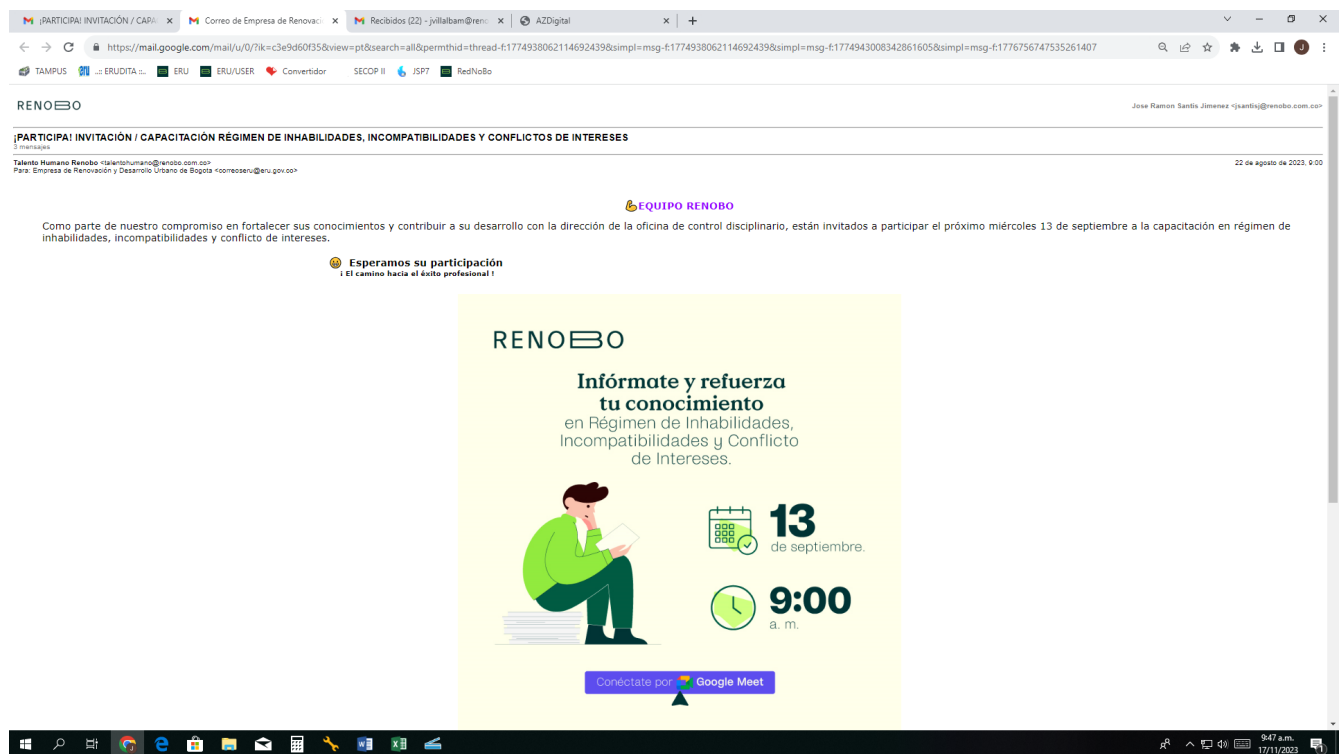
¡PARTICIPA! INVITACIÓN / CAPA ×
Correo de Empresa de Renovaci ×
Recibidos (22) - jvillalbam@renc ×
AZDigital ×
+

https://mail.google.com/mail/u/0/?ik=c3e9d60f35&view=pt&search=all&permthid=thread-f:1774938062114692439&simpl=msg-f:1774938062114692439&simpl=msg-f:1774943008342861605&simpl=msg-f:1776756747535261407

TAMPUS ..:: ERUDITA ::.. ERU ERU/USER Convertidor SECOP II JSP7 RedNoBo

RENOBO

Jose Ramon Santis Jimenez <jsantisj@renobo.com.co>

¡PARTICIPA! INVITACIÓN / CAPACITACIÓN RÉGIMEN DE INHABILIDADES, INCOMPATIBILIDADES Y CONFLICTOS DE INTERESES
3 mensajes

Talento Humano Renobo <talentohumano@renobo.com.co>
Para: Empresa de Renovación y Desarrollo Urbano de Bogota <correoseru@eru.gov.co>

22 de agosto de 2023, 9:00

EQUIPO RENOBO

Como parte de nuestro compromiso en fortalecer sus conocimientos y contribuir a su desarrollo con la dirección de la oficina de control disciplinario, están invitados a participar el próximo miércoles 13 de septiembre a la capacitación en régimen de inhabilidades, incompatibilidades y conflicto de intereses.

Esperamos su participación
¡ El camino hacia el éxito profesional !

RENOBO

Infórmate y refuerza tu conocimiento en Régimen de Inhabilidades, Incompatibilidades y Conflicto de Intereses.

13 de septiembre.

9:00 a. m.

Conéctate por Google Meet

9:47 a.m.
17/11/2023